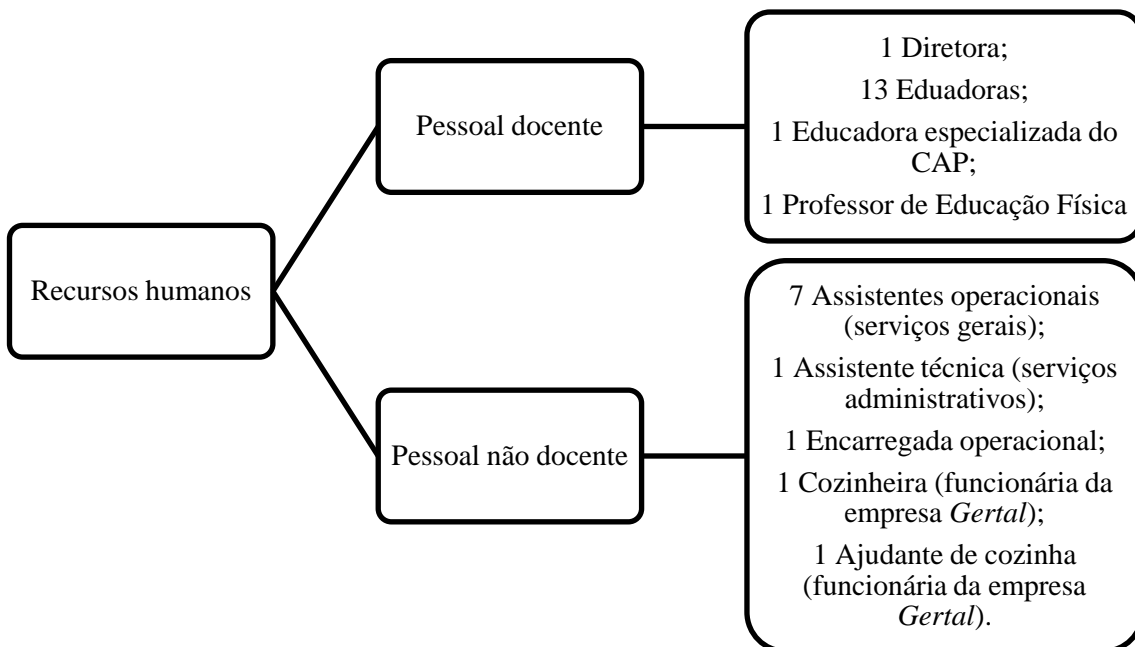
Recursos humanos

Pessoal docente

1 Diretora;

13 Eduadoras;

1 Educadora especializada do CAP;

1 Professor de Educação Física

Pessoal não docente

7 Assistentes operacionais (serviços gerais);

1 Assistente técnica (serviços administrativos);

1 Encarregada operacional;

1 Cozinheira (funcionária da empresa *Gertal*);

1 Ajudante de cozinha (funcionária da empresa *Gertal*).